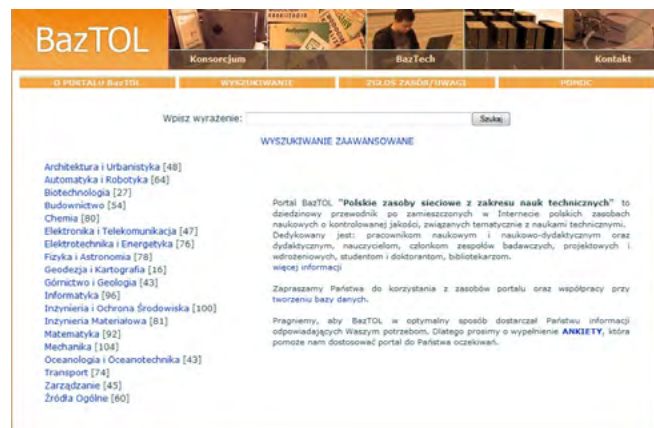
BazTOL

Konsorcjum

BazTech

Kontakt

O PORTALU BazTOL

WYSZUKIWANIE

ZGŁOŚ ZASÓB/UWAGI

POMOC

Wpisz wyrażenie:

Szukaj

WYSZUKIWANIE ZAAWANSOWANE

Architektura i Urbanistyka [48]
Automatyka i Robotyka [64]
Biotechnologia [27]
Budownictwo [54]
Chemia [80]
Elektronika i Telekomunikacja [47]
Elektrotechnika i Energetyka [76]
Fizyka i Astronomia [78]
Geodezja i Kartografia [16]
Górnictwo i Geologia [43]
Informatyka [96]
Inżynieria i Ochrona Środowiska [100]
Inżynieria Materiałowa [81]
Matematyka [92]
Mechanika [104]
Oceanologia i Oceanotechnika [43]
Transport [74]
Zarządzanie [45]
Źródła Ogólne [60]

Portal BazTOL "Polskie zasoby sieciowe z zakresu nauk technicznych" to dziedzinowy przewodnik po zamieszczonych w Internecie polskich zasobach naukowych o kontrolowanej jakości, związanych tematycznie z naukami technicznymi. Dedykowany jest: pracownikom naukowym i naukowo-dydaktycznym oraz dydaktycznym, nauczycielom, członkom zespołów badawczych, projektowych i wdrożeniowych, studentom i doktorantom, bibliotekarzom.
więcej informacji

Zapraszamy Państwa do korzystania z zasobów portalu oraz współpracy przy tworzeniu bazy danych.

Pragniemy, aby BazTOL w optymalny sposób dostarczał Państwu informacji odpowiadających Waszym potrzebom. Dlatego prosimy o wypełnienie ANKIETY, która pomoże nam dostosować portal do Państwa oczekiwań.